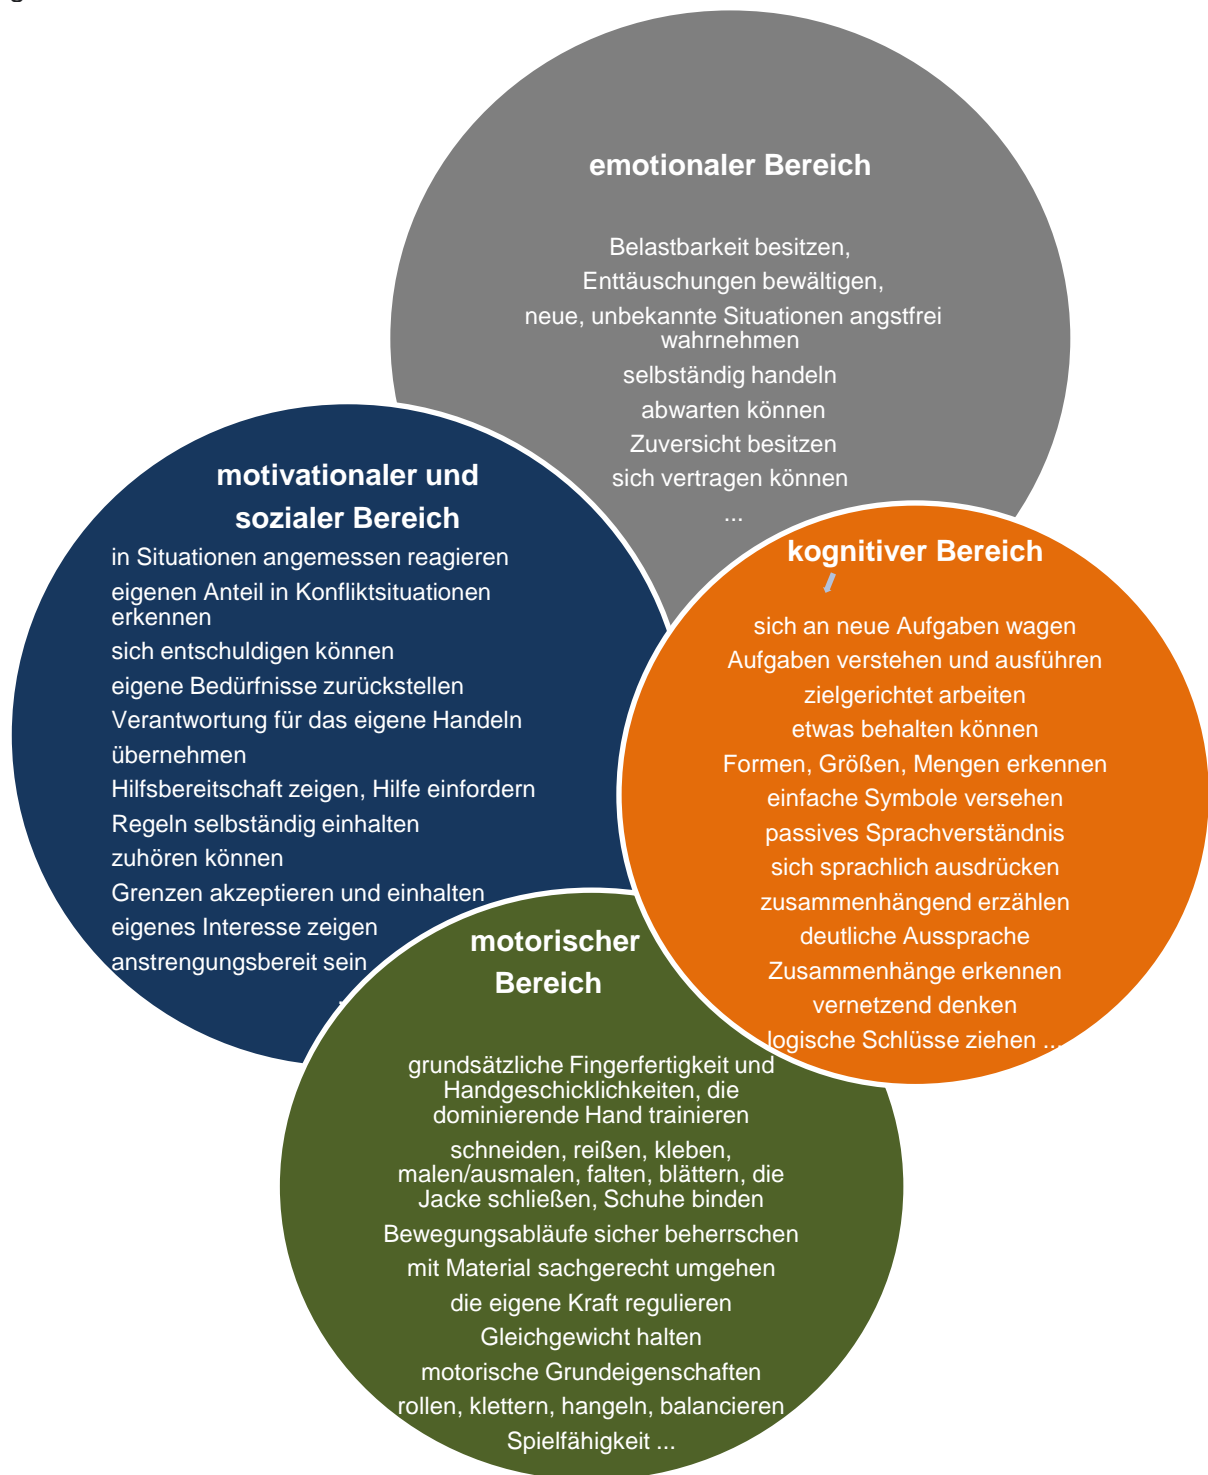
emotionaler Bereich

Belastbarkeit besitzen,
Enttäuschungen bewältigen,
neue, unbekannte Situationen angstfrei wahrnehmen
selbständig handeln
abwarten können
Zuversicht besitzen
sich vertragen können
...

motivationaler und sozialer Bereich

in Situationen angemessen reagieren
eigenen Anteil in Konfliktsituationen erkennen
sich entschuldigen können
eigene Bedürfnisse zurückstellen
Verantwortung für das eigene Handeln übernehmen
Hilfsbereitschaft zeigen, Hilfe einfordern
Regeln selbständig einhalten
zuhören können
Grenzen akzeptieren und einhalten
eigenes Interesse zeigen
anstrengungsbereit sein

kognitiver Bereich

sich an neue Aufgaben wagen
Aufgaben verstehen und ausführen
zielgerichtet arbeiten
etwas behalten können
Formen, Größen, Mengen erkennen
einfache Symbole versehen
passives Sprachverständnis
sich sprachlich ausdrücken
zusammenhängend erzählen
deutliche Aussprache
Zusammenhänge erkennen
vernetzend denken
logische Schlüsse ziehen ...

motorischer Bereich

grundsätzliche Fingerfertigkeit und Handgeschicklichkeiten, die dominierende Hand trainieren
schneiden, reißen, kleben, malen/ausmalen, falten, blättern, die Jacke schließen, Schuhe binden
Bewegungsabläufe sicher beherrschen
mit Material sachgerecht umgehen
die eigene Kraft regulieren
Gleichgewicht halten
motorische Grundeigenschaften
rollen, klettern, hangeln, balancieren
Spielfähigkeit ...